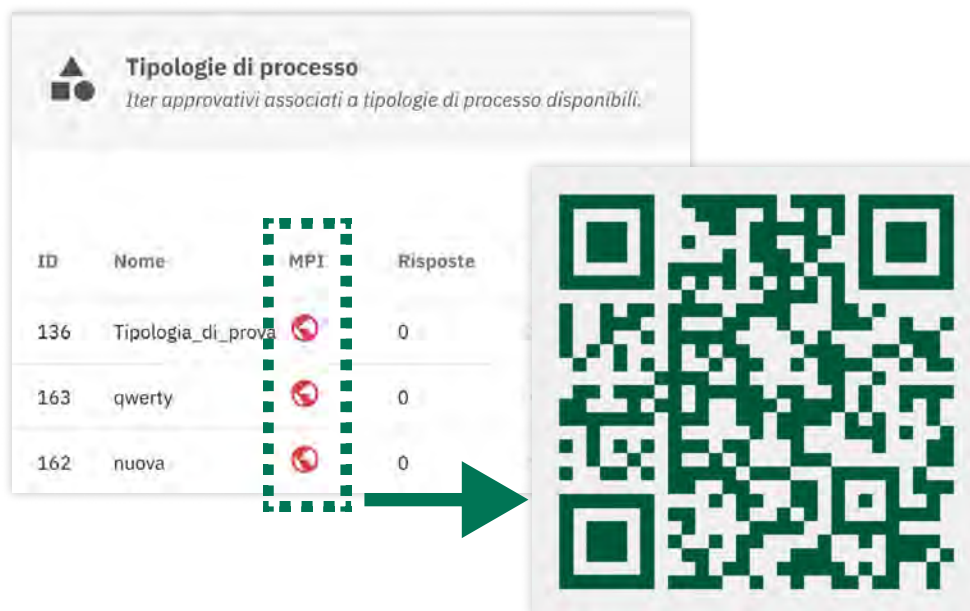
Tipologie di processo
Iter approvativi associati a tipologie di processo disponibili.

| ID | Nome | MPI | Risposte |
|---|---|---|---|
| 136 | Tipologia_di_prova | | 0 |
| 163 | qwerty | | 0 |
| 162 | nuova | | 0 |